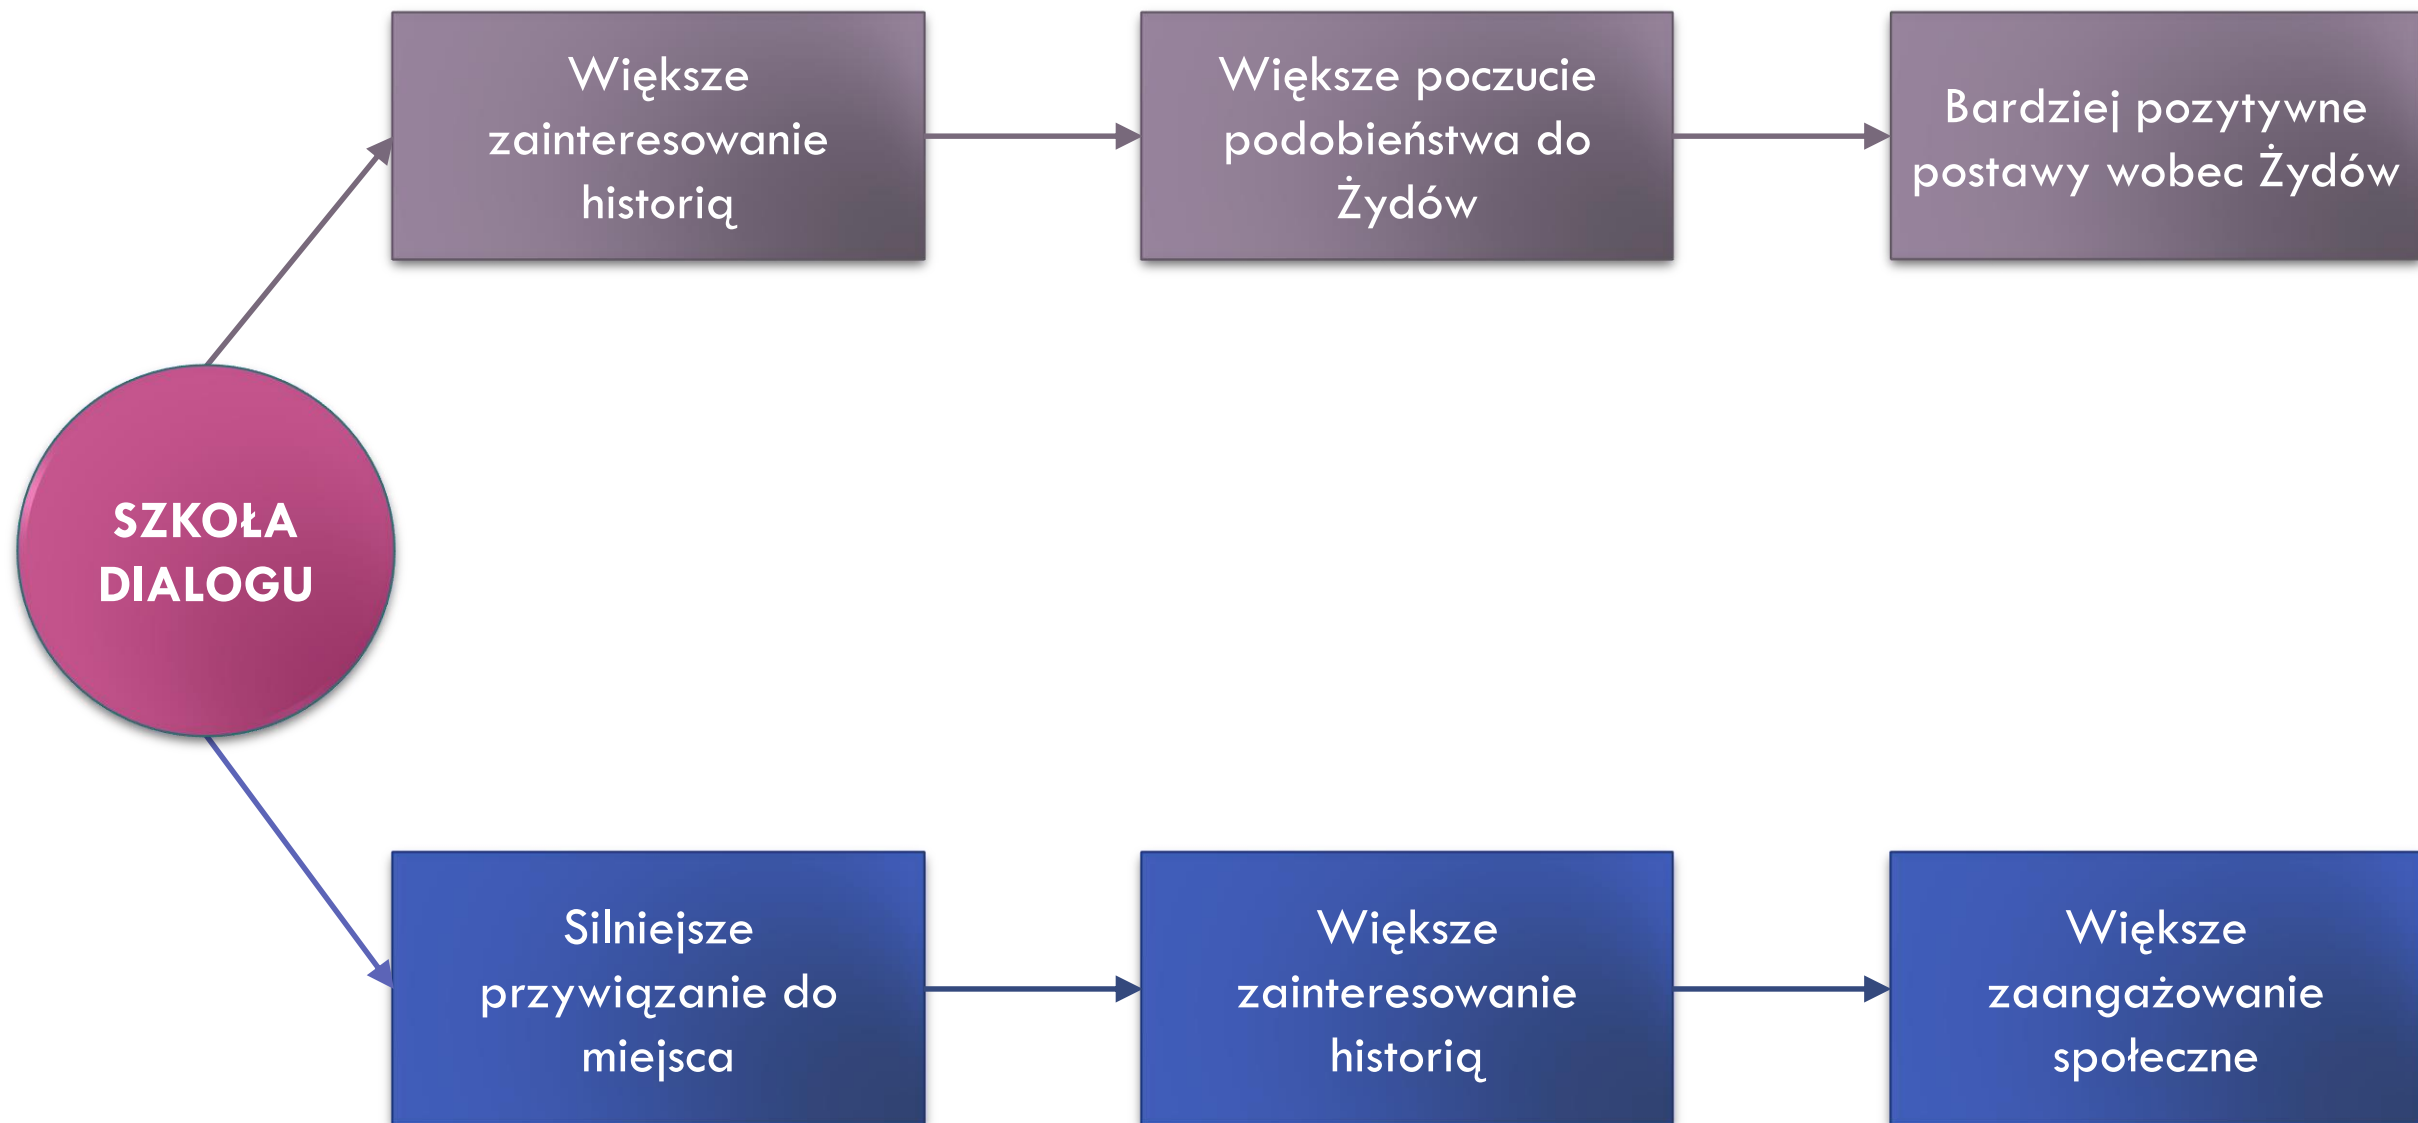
SZKOŁA DIALOGU

Większe zainteresowanie historią

Większe poczucie podobieństwa do Żydów

Bardziej pozytywne postawy wobec Żydów

Silniejsze przywiązanie do miejsca

Większe zainteresowanie historią

Większe zaangażowanie społeczne